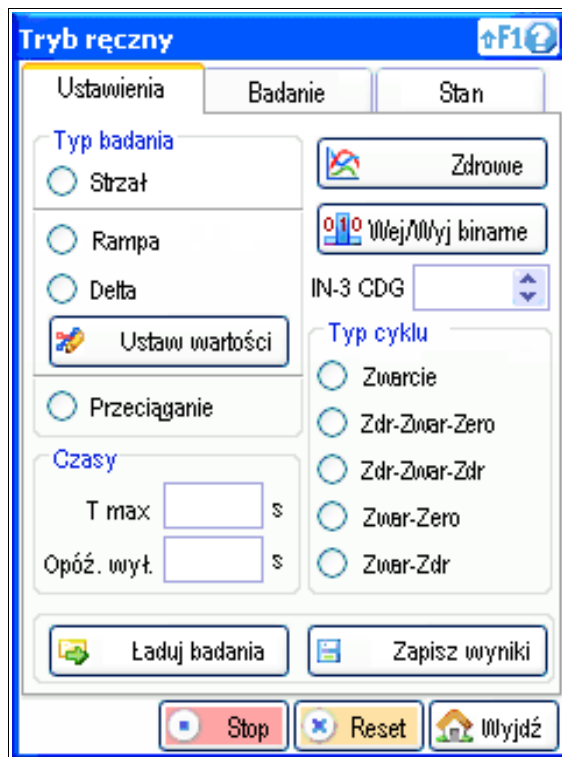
Tryb ręczny

F1

Ustawienia

Badanie

Stan

Typ badania

Strzał

Rampa

Delta

Ustaw wartości

Przeciąganie

Zdrowe

Wej/Wyj binarne

IN-3 CDG

Typ cyklu

Zwarcie

Zdr-Zwar-Zero

Zdr-Zwar-Zdr

Zwar-Zero

Zwar-Zdr

Czasy

T max s

Opóź. wył. s

Ładuj badania

Zapisz wyniki

Stop

Reset

Wyjdź